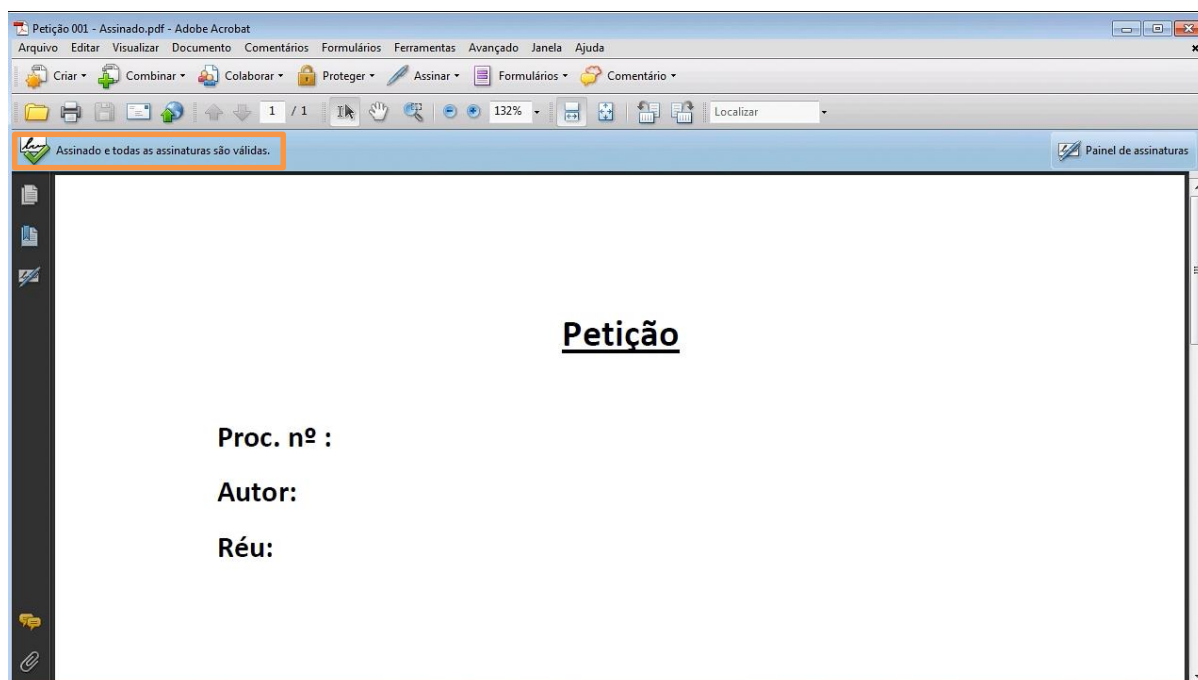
Petição 001 - Assinado.pdf - Adobe Acrobat

Arquivo Editar Visualizar Documento Comentários Formulários Ferramentas Avançado Janela Ajuda

Criar • Combinar • Colaborar • Proteger • Assinar • Formulários • Comentário •

1 / 1 132% Localizar

Assinado e todas as assinaturas são válidas.

Painel de assinaturas

Petição

Proc. nº :

Autor:

Réu: